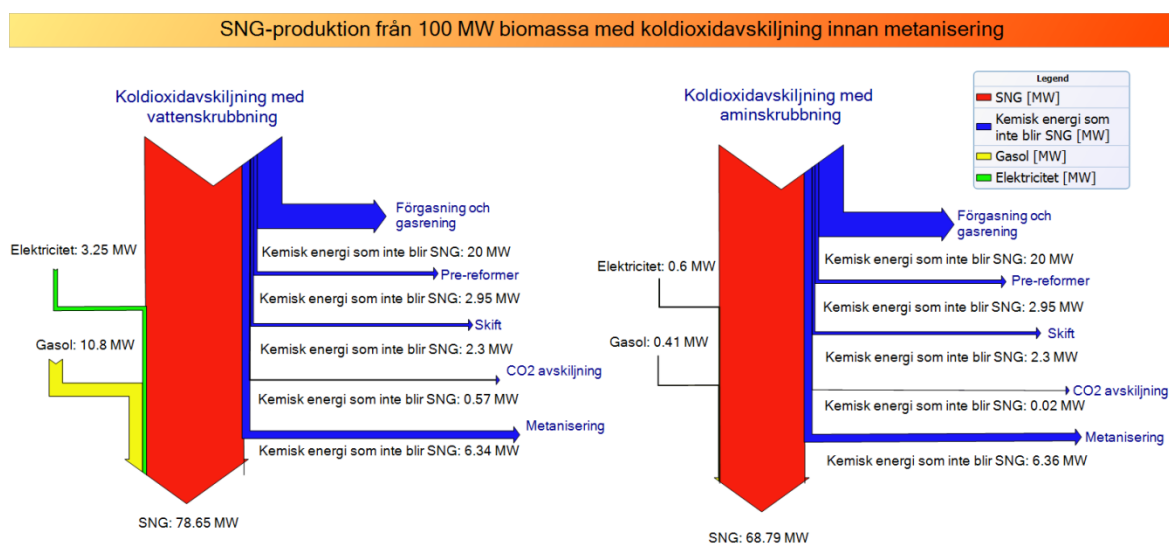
SNG-produktion från 100 MW biomassa med koldioxidavskiljning innan metanisering

Koldioxidavskiljning med vattenskrubbning

Förgasning och gasrening
Kemisk energi som inte blir SNG: 20 MW
Pre-reformer
Kemisk energi som inte blir SNG: 2.95 MW
Skift
Kemisk energi som inte blir SNG: 2.3 MW
CO2 avskiljning
Kemisk energi som inte blir SNG: 0.57 MW
Metanisering
Kemisk energi som inte blir SNG: 6.34 MW

Elektricitet: 3.25 MW
Gasol: 10.8 MW
SNG: 78.65 MW

Koldioxidavskiljning med aminskrubbning

Legend
SNG [MW]
Kemisk energi som inte blir SNG [MW]
Gasol [MW]
Elektricitet [MW]

Förgasning och gasrening
Kemisk energi som inte blir SNG: 20 MW
Pre-reformer
Kemisk energi som inte blir SNG: 2.95 MW
Skift
Kemisk energi som inte blir SNG: 2.3 MW
CO2 avskiljning
Kemisk energi som inte blir SNG: 0.02 MW
Metanisering
Kemisk energi som inte blir SNG: 6.36 MW

Elektricitet: 0.6 MW
Gasol: 0.41 MW
SNG: 68.79 MW